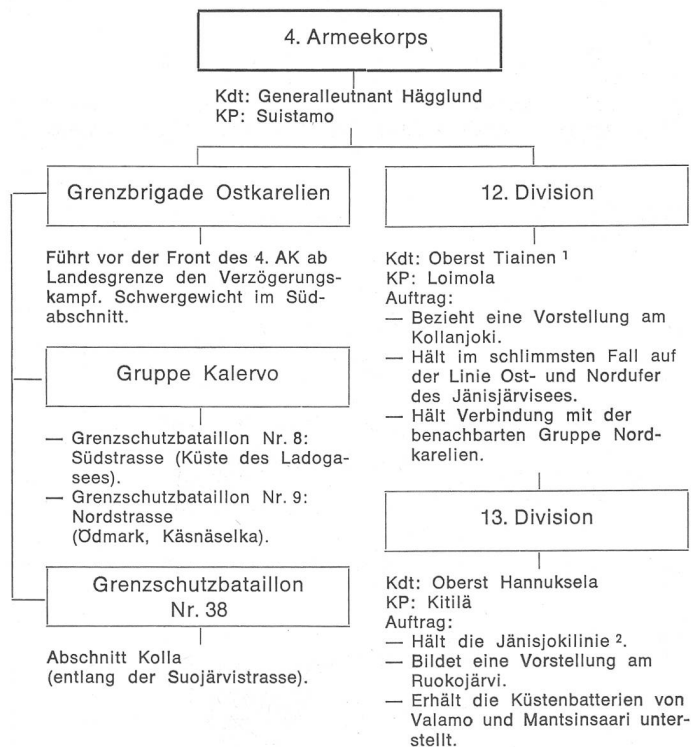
4. Armeekorps

Kdt: Generalleutnant Hägglund
KP: Suistamo

Grenzbrigade Ostkarelien

Führt vor der Front des 4. AK ab Landesgrenze den Verzögerungskampf. Schwergewicht im Südabschnitt.

Gruppe Kalervo

— Grenzschutzbataillon Nr. 8: Südstrasse (Küste des Ladogasees).
— Grenzschutzbataillon Nr. 9: Nordstrasse (Ödmark, Käsnäselka).

Grenzschutzbataillon Nr. 38

Abschnitt Kolla (entlang der Suojärvistrasse).

12. Division

Kdt: Oberst Tiainen $^1$
KP: Loimola
Auftrag:
— Bezieht eine Vorstellung am Kollanjoki.
— Hält im schlimmsten Fall auf der Linie Ost- und Nordufer des Jänisjärvisees.
— Hält Verbindung mit der benachbarten Gruppe Nordkarelien.

13. Division

Kdt: Oberst Hannuksela
KP: Kitilä
Auftrag:
— Hält die Jänisjokilinie $^2$.
— Bildet eine Vorstellung am Ruokojärvi.
— Erhält die Küstenbatterien von Valamo und Mantsinsaari unterstellt.